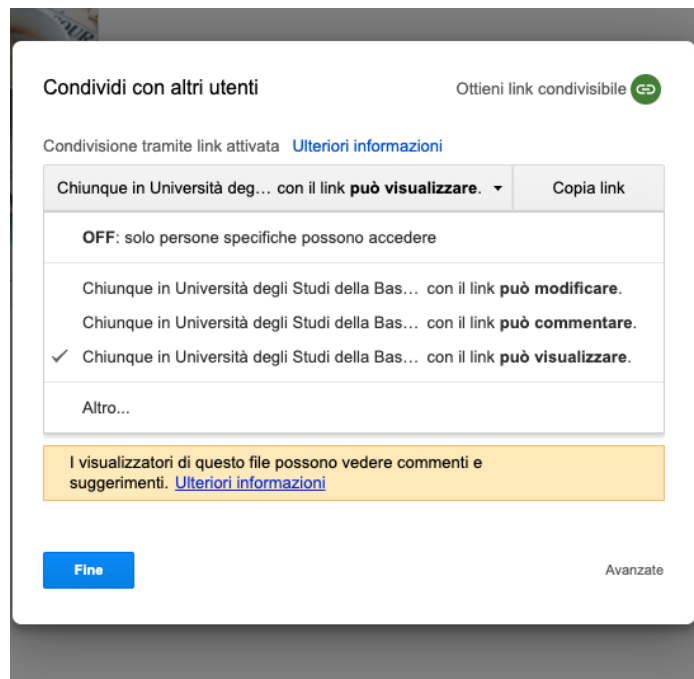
Condividi con altri utenti

Ottieni link condivisibile

Condivisione tramite link attivata Ulteriori informazioni

Chiunque in Università deg… con il link **può visualizzare**.

Copia link

**OFF**: solo persone specifiche possono accedere

Chiunque in Università degli Studi della Bas… con il link **può modificare**.

Chiunque in Università degli Studi della Bas… con il link **può commentare**.

✓ Chiunque in Università degli Studi della Bas… con il link **può visualizzare**.

Altro...

I visualizzatori di questo file possono vedere commenti e suggerimenti. Ulteriori informazioni

Fine

Avanzate